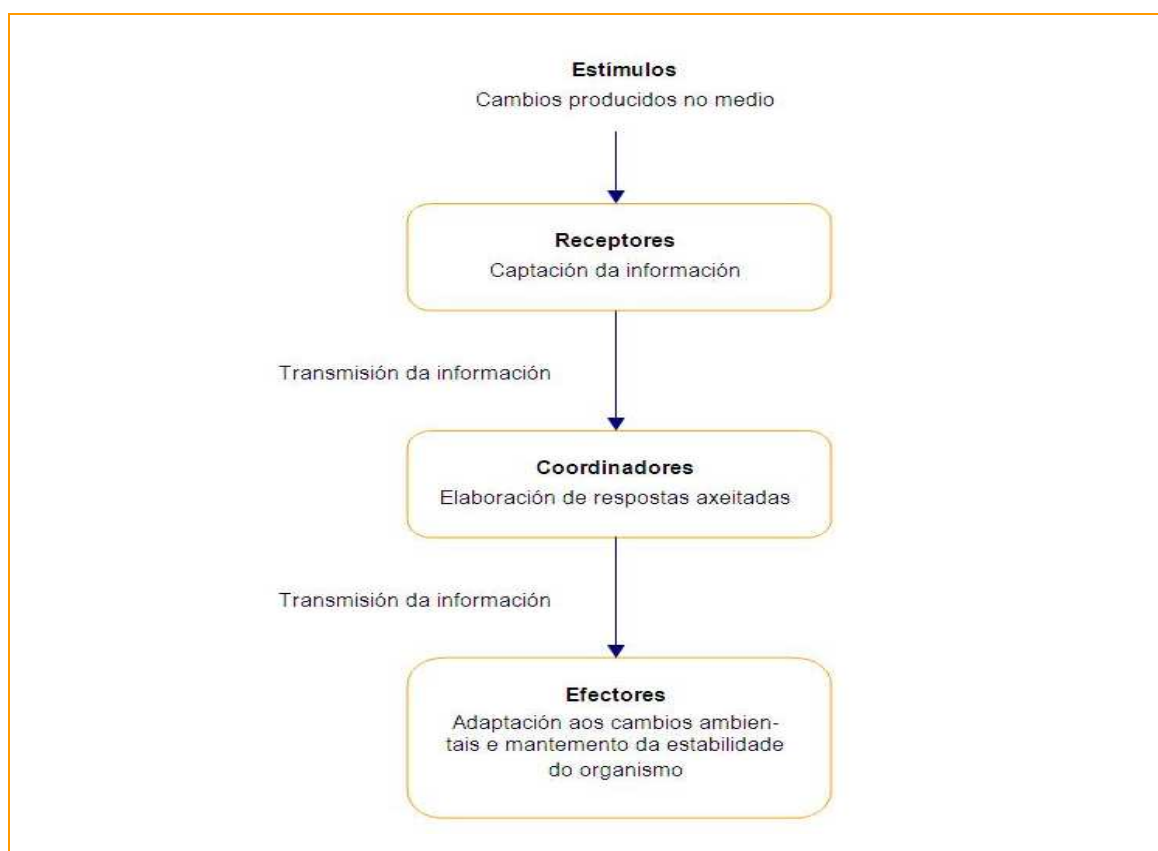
Estímulos
Cambios producidos no medio

Receptores
Captación da información

Transmisión da información

Coordinadores
Elaboración de respostas axeitadas

Transmisión da información

Efectores
Adaptación aos cambios ambientais e mantemento da estabilidade do organismo